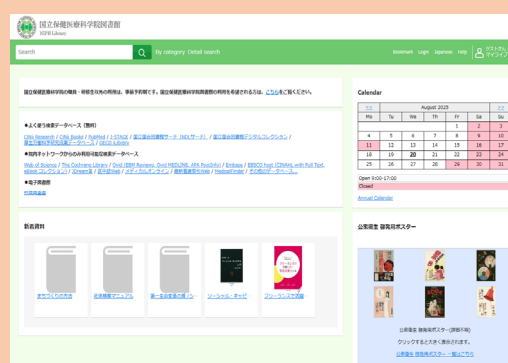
国立保健医療科学院図書館
NIPH Library

Search
By category Detail search
Bookmark Login Japanese Help ゲストさん マイライ

国立保健医療科学院の職員・研修生以外の利用は、事前予約制です。国立保健医療科学院図書館の利用を希望される方は、こちらをご覧ください。

★よく使う検索データベース（無料）
CiNii Research / CiNii Books / PubMed / J-STAGE / 国立国会図書館サーチ（NDLサーチ） / 国立国会図書館デジタルコレクション / 厚生労働科学研究成果データベース / OECD iLibrary

★院内ネットワークからのみ利用可能な検索データベース
Web of Science / The Cochrane Library / Ovid (EBM Reviews, Ovid MEDLINE, APA PsycInfo) / Embase / EBSCO host (CINAHL with Full Text, eBook Collection) / JDreamⅢ / 医中誌Web / メディカルオンライン / 最新看護索引Web / MeteoFinder / その他のデータベース...

★電子図書館
行政資料室

新着資料
まちづくりの方法
感染制御マニュアル
第一線保健看護の課ノラ...
ソーシャル・キャピ...
フリーランスで活躍

Calendar
<<
August 2025
>>
| Su | Mo | Tu | We | Th | Fr | Sa |
|---|---|---|---|---|---|---|
| | | | | | 1 | 2 |
| 3 | 4 | 5 | 6 | 7 | 8 | 9 |
| 10 | 11 | 12 | 13 | 14 | 15 | 16 |
| 17 | 18 | 19 | 20 | 21 | 22 | 23 |
| 24 | 25 | 26 | 27 | 28 | 29 | 30 |
| 31 | | | | | | |
Open 9:00-17:00
Closed
Annual Calendar

公衆衛生 歴史ポスター
公衆衛生 歴史ポスター（旧館） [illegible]
クリックすると大きく表示されます。
公衆衛生 歴史ポスター一覧はこちら